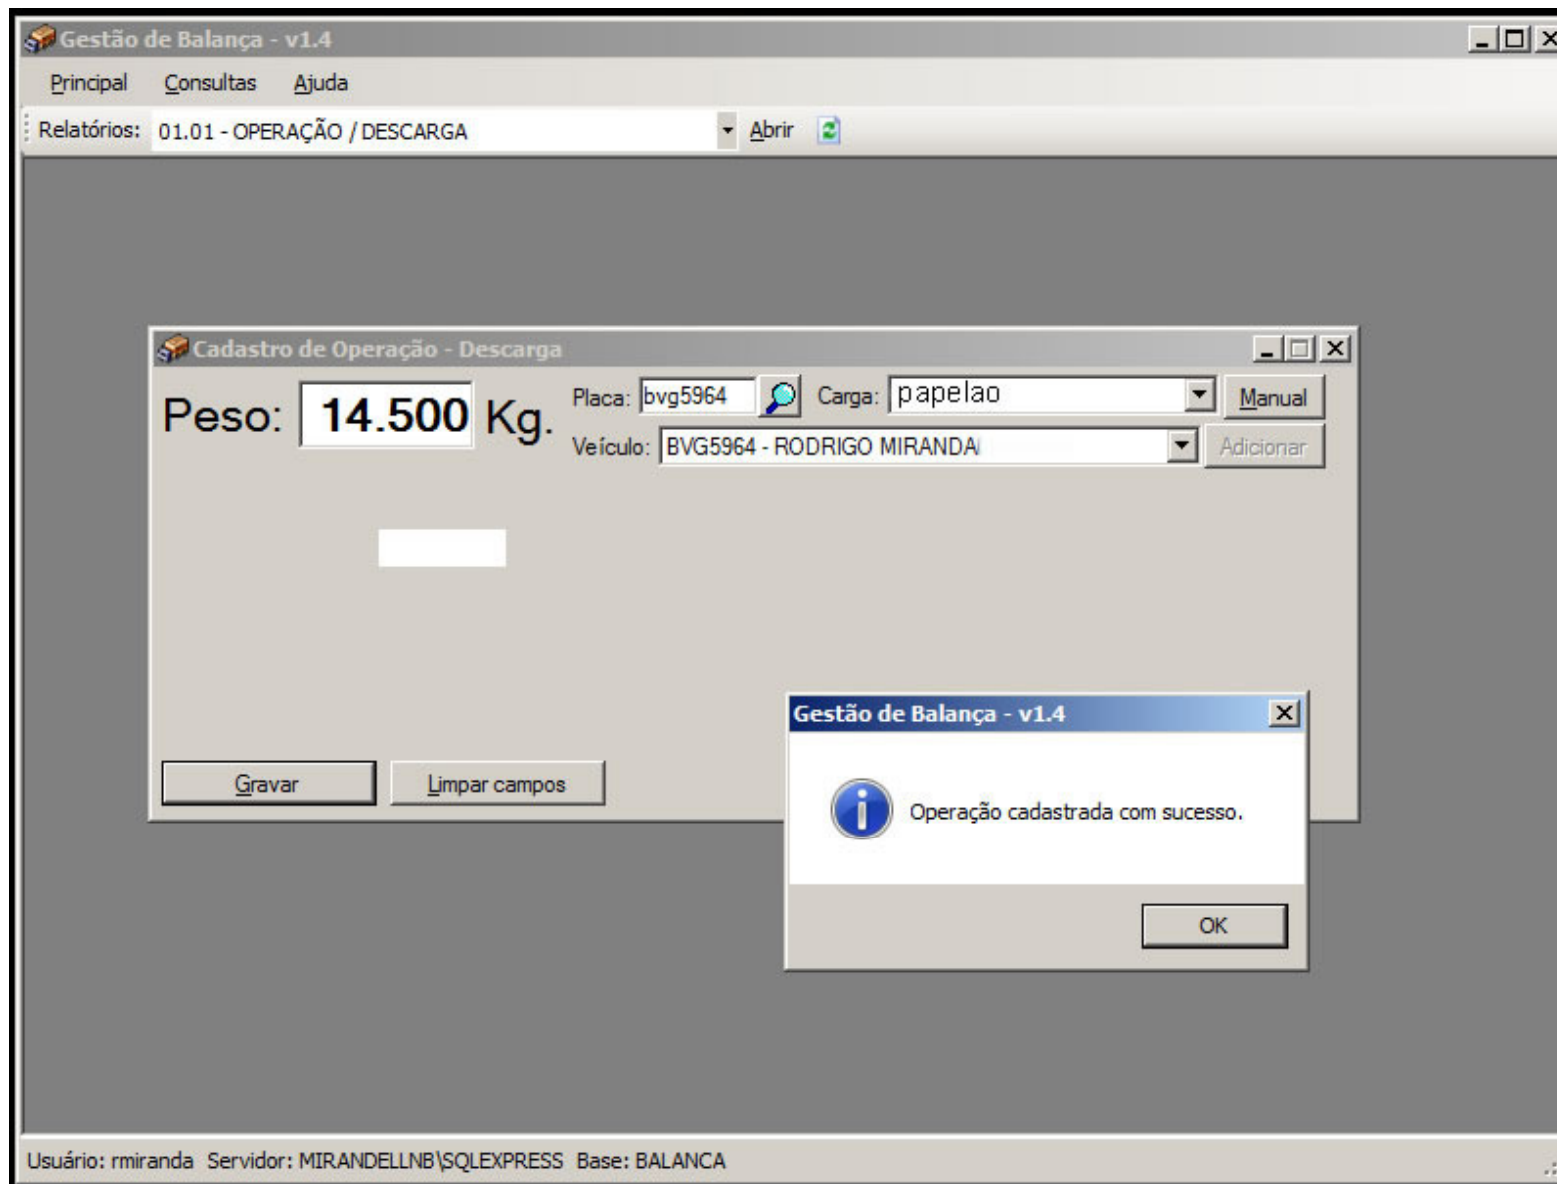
Gestão de Balança - v1.4

Principal Consultas Ajuda

Relatórios: 01.01 - OPERAÇÃO / DESCARGA Abrir

Cadastro de Operação - Descarga

Peso: 14.500 Kg.

Placa: bvg5964 Carga: papelao Manual

Veículo: BVG5964 - RODRIGO MIRANDA Adicionar

Gravar Limpar campos

Gestão de Balança - v1.4

Operação cadastrada com sucesso.

OK

Usuário: rmiranda Servidor: MIRANDELLNB\SQLEXPRESS Base: BALANCA